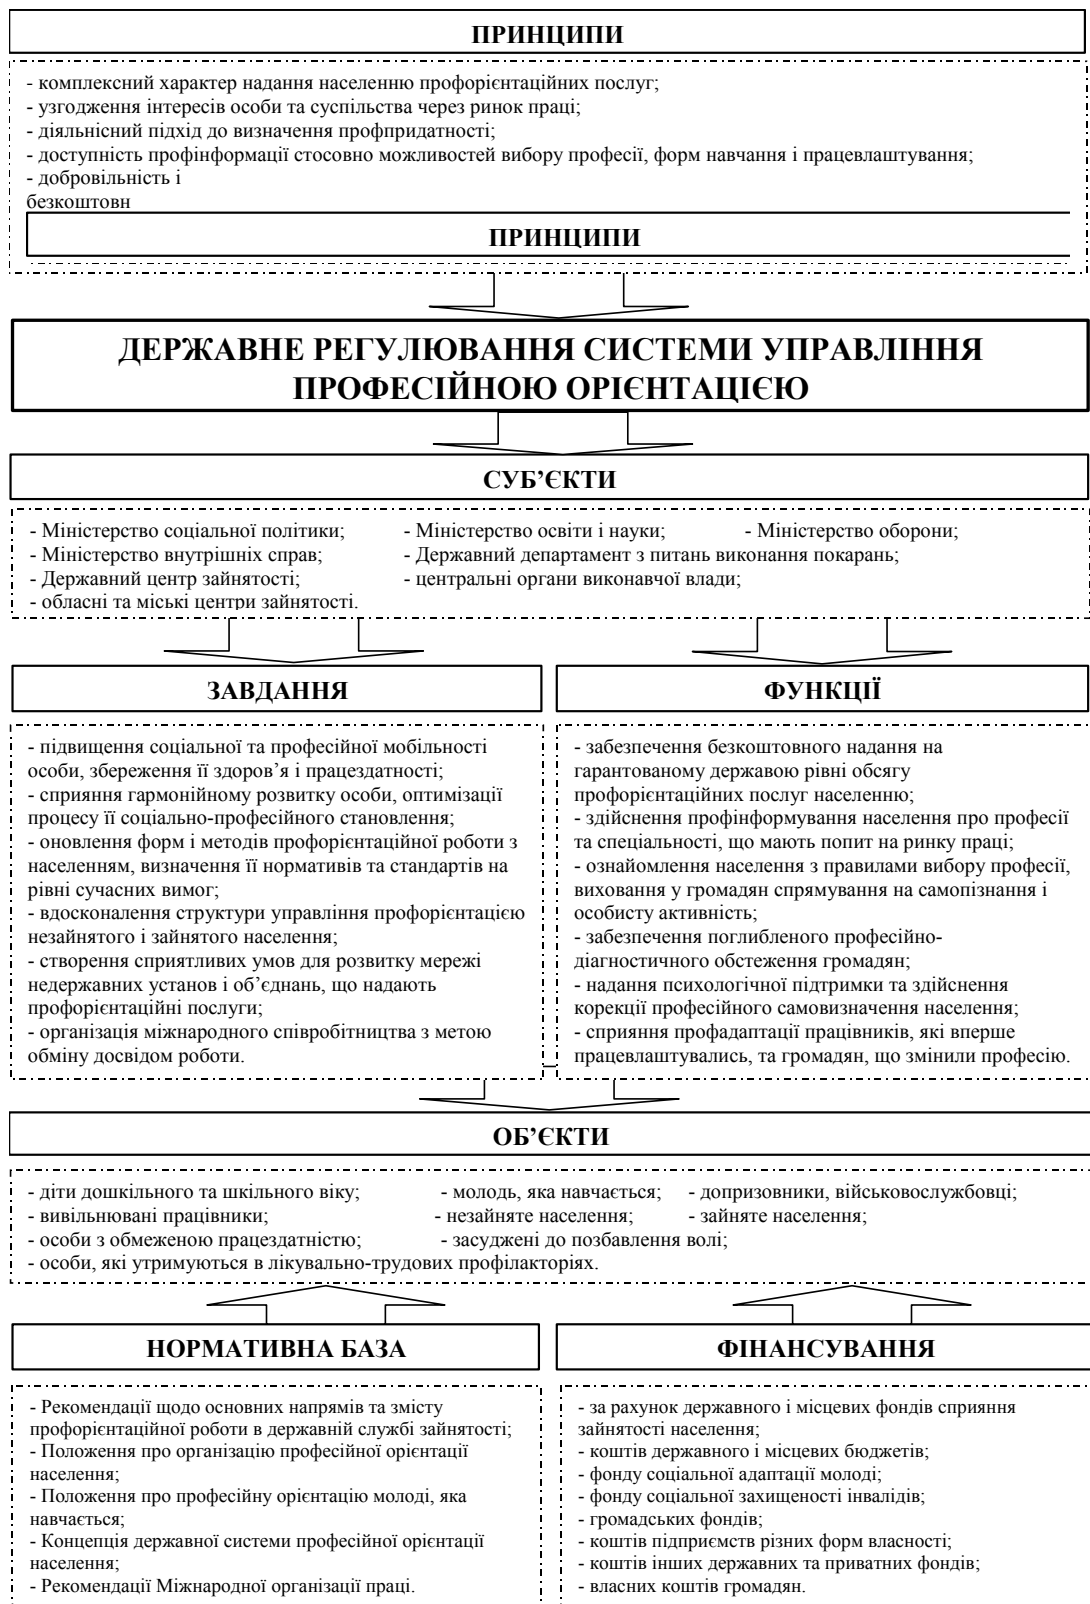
ПРИНЦИПИ

- комплексний характер надання населенню профорієнтаційних послуг;
- узгодження інтересів особи та суспільства через ринок праці;
- діяльнісний підхід до визначення профпридатності;
- доступність профінформації стосовно можливостей вибору професії, форм навчання і працевлаштування;
- добровільність і
безкоштовн

ПРИНЦИПИ

ДЕРЖАВНЕ РЕГУЛЮВАННЯ СИСТЕМИ УПРАВЛІННЯ ПРОФЕСІЙНОЮ ОРІЄНТАЦІЄЮ

СУБ'ЄКТИ

- Міністерство соціальної політики;
- Міністерство освіти і науки;
- Міністерство оборони;
- Міністерство внутрішніх справ;
- Державний департамент з питань виконання покарань;
- Державний центр зайнятості;
- центральні органи виконавчої влади;
- обласні та міські центри зайнятості.

ЗАВДАННЯ

- підвищення соціальної та професійної мобільності особи, збереження її здоров'я і працездатності;
- сприяння гармонійному розвитку особи, оптимізації процесу її соціально-професійного становлення;
- оновлення форм і методів профорієнтаційної роботи з населенням, визначення її нормативів та стандартів на рівні сучасних вимог;
- вдосконалення структури управління профорієнтацією незайнятого і зайнятого населення;
- створення сприятливих умов для розвитку мережі недержавних установ і об'єднань, що надають профорієнтаційні послуги;
- організація міжнародного співробітництва з метою обміну досвідом роботи.

ФУНКЦІЇ

- забезпечення безкоштовного надання на гарантованому державою рівні обсягу профорієнтаційних послуг населенню;
- здійснення профінформування населення про професії та спеціальності, що мають попит на ринку праці;
- ознайомлення населення з правилами вибору професії, виховання у громадян спрямування на самопізнання і особисту активність;
- забезпечення поглибленого професійно-діагностичного обстеження громадян;
- надання психологічної підтримки та здійснення корекції професійного самовизначення населення;
- сприяння профадаптації працівників, які вперше працевлаштувались, та громадян, що змінили професію.

ОБ'ЄКТИ

- діти дошкільного та шкільного віку;
- молодь, яка навчається;
- допризовники, військовослужбовці;
- вивільнювані працівники;
- незайняте населення;
- зайняте населення;
- особи з обмеженою працездатністю;
- засуджені до позбавлення волі;
- особи, які утримуються в лікувально-трудових профілакторіях.

НОРМАТИВНА БАЗА

- Рекомендації щодо основних напрямів та змісту профорієнтаційної роботи в державній службі зайнятості;
- Положення про організацію професійної орієнтації населення;
- Положення про професійну орієнтацію молоді, яка навчається;
- Концепція державної системи професійної орієнтації населення;
- Рекомендації Міжнародної організації праці.

ФІНАНСУВАННЯ

- за рахунок державного і місцевих фондів сприяння зайнятості населення;
- коштів державного і місцевих бюджетів;
- фонду соціальної адаптації молоді;
- фонду соціальної захищеності інвалідів;
- громадських фондів;
- коштів підприємств різних форм власності;
- коштів інших державних та приватних фондів;
- власних коштів громадян.